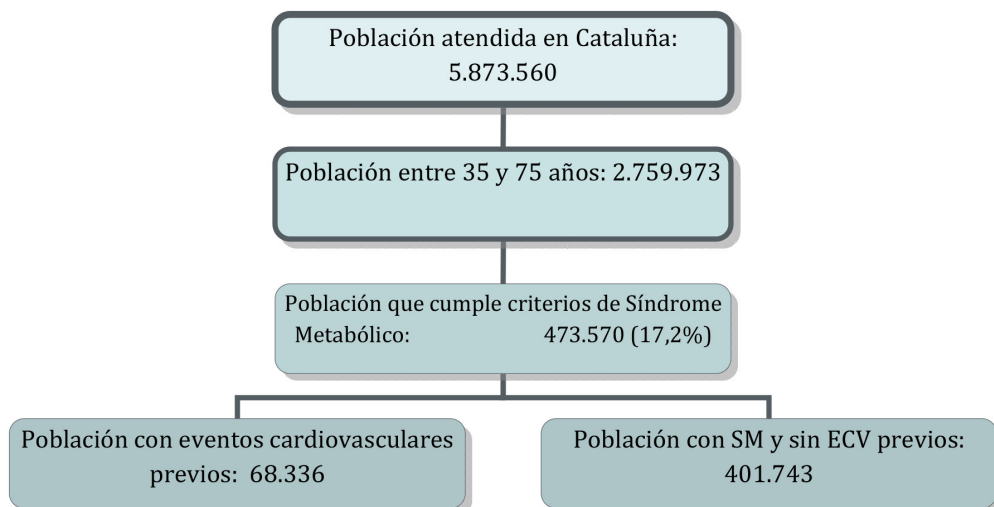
Población atendida en Cataluña: 5.873.560

Población entre 35 y 75 años: 2.759.973

Población que cumple criterios de Síndrome Metabólico: 473.570 (17,2%)

Población con eventos cardiovasculares previos: 68.336

Población con SM y sin ECV previos: 401.743